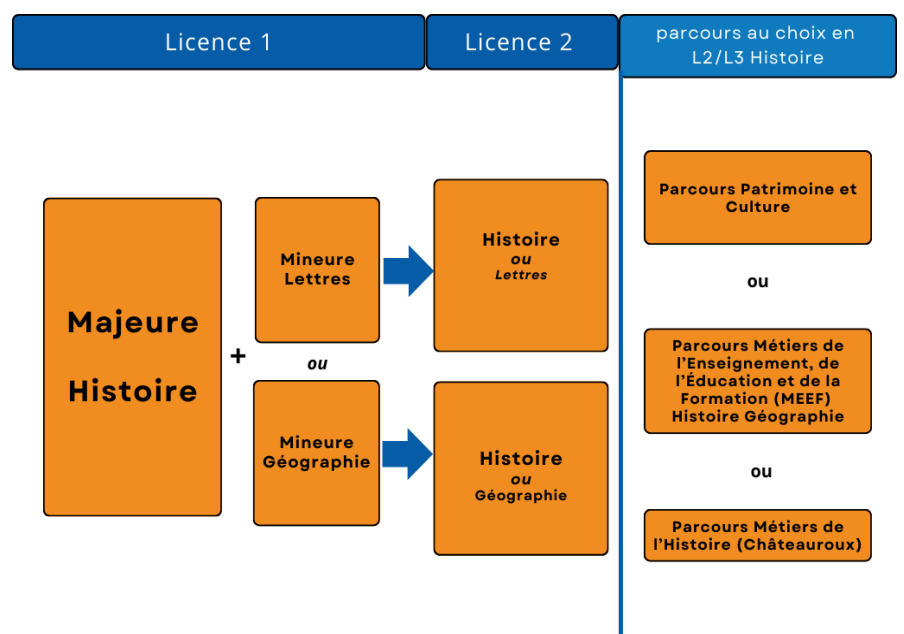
Licence 1

Licence 2

parcours au choix en L2/L3 Histoire

Majeure Histoire

+

Mineure Lettres

ou

Mineure Géographie

Histoire
ou
Lettres

Histoire
ou
Géographie

Parcours Patrimoine et Culture

ou

Parcours Métiers de l'Enseignement, de l'Éducation et de la Formation (MEEF) Histoire Géographie

ou

Parcours Métiers de l'Histoire (Châteauroux)